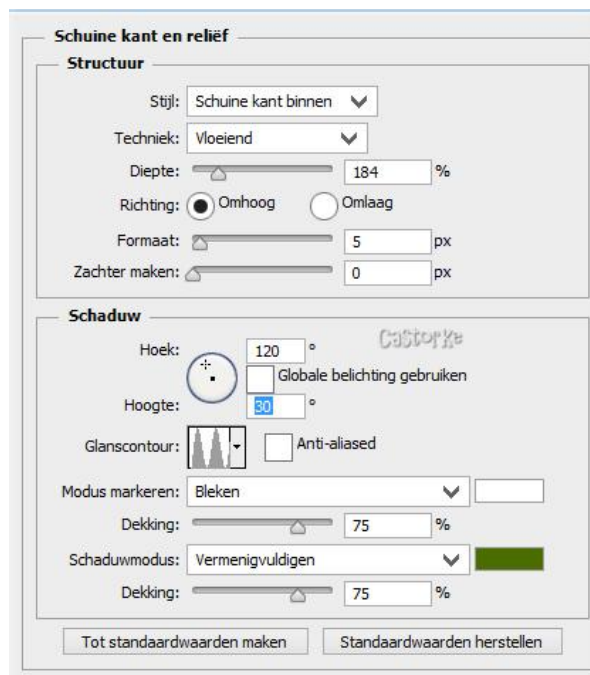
Schuine kant en reliëf

Structuur

Stijl: Schuine kant binnen

Techniek: Vloeiend

Diepte: 184 %

Richting: Omhoog Omlaag

Formaat: 5 px

Zachter maken: 0 px

Schaduw

Hoek: 120 °

Globale belichting gebruiken

Hoogte: 30 °

CaStorke

Glanscontour: Anti-aliased

Modus markeren: Bleken

Dekking: 75 %

Schaduwmodus: Vermenigvuldigen

Dekking: 75 %

Tot standaardwaarden maken

Standaardwaarden herstellen